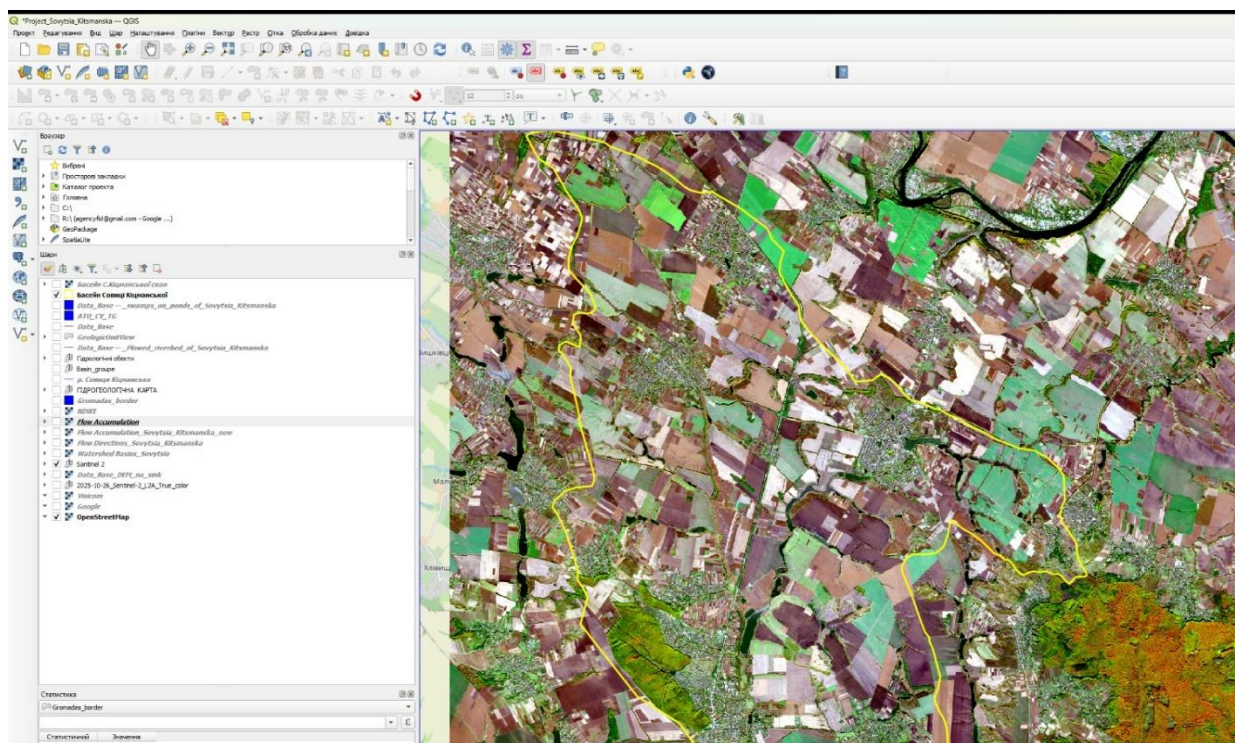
*Project_Sovytsia_Kitsmanska — QGIS

Проєкт Редагування Вид Шар Налаштування Плагіни Вектор Растр Отка Обробка даних Довідка

12 рх

Браузер

Вибрані
Просторові закладки
Каталог проекта
Головна
C:\
R:\ (agencyfd@gmail.com - Google ...)
GeoPackage
SpatiaLite

Шари

Басейн С.Кіцманської скан
Басейн Совиці Кіцманської
Data_Base — _swamps_on_ponds_of_Sovytsia_Kitsmanska
ATU_CV_TG
Data_Base
GeologicUnitView
Data_Base — _Plowed_riverbed_of_Sovytsia_Kitsmanska
Гідрологічні об'єкти
Basin_groupe
р. Совиця Кіцманська
ГІДРОГЕОЛОГІЧНА КАРТА
Gromadas_border
NDWI
Flow Accumulation
Flow Accumulation_Sovytsia_Kitsmanska_new
Flow Directions_Sovytsia_Kitsmanska
Watershed Basins_Sovytsia
Sentinel 2
Data_Base_DEM_no_sink
2025-10-26_Sentinel-2_L2A_True_color
Visicom
Google
OpenStreetMap

Статистика
Gromadas_border
Σ
Статистичний Значення

Мала
Хливщ
ишківц